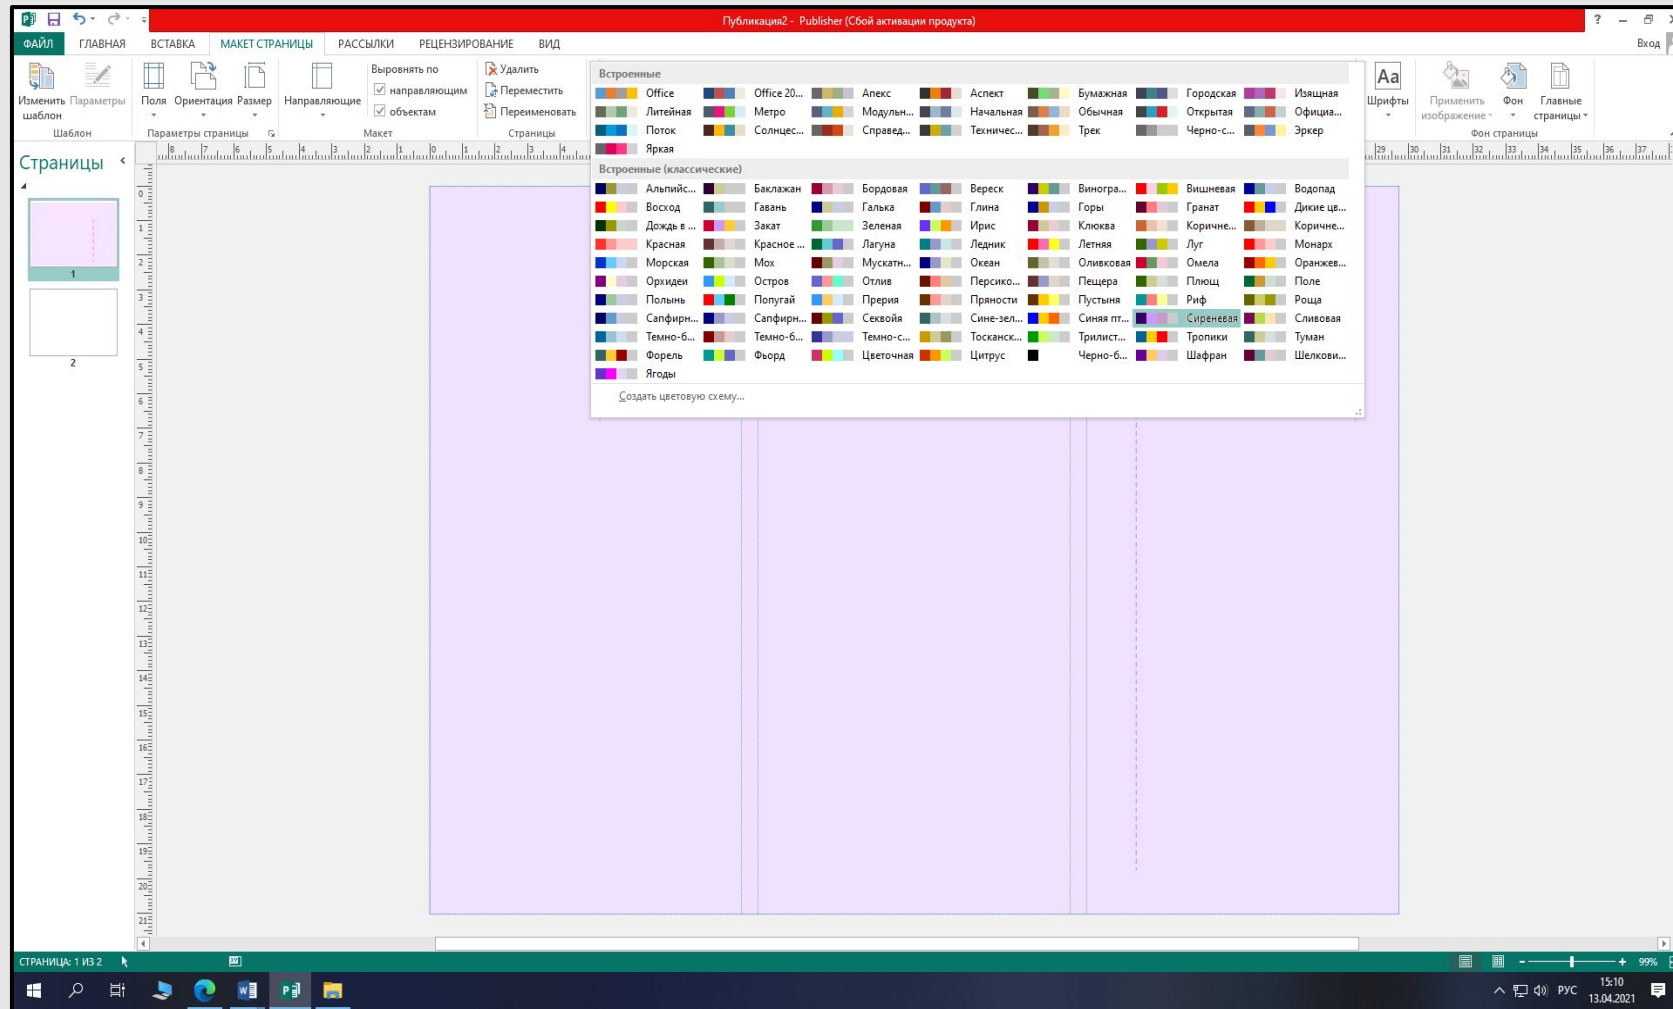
Публикация2 - Publisher (Сбой активации продукта)

? Вход

ФАЙЛ ГЛАВНАЯ ВСТАВКА МАКЕТ СТРАНИЦЫ РАССЫЛКИ РЕЦЕНЗИРОВАНИЕ ВИД

Изменить шаблон Параметры
Шаблон
Поля Ориентация Размер
Параметры страницы
Направляющие
Выровнять по
направляющим
объектам
Макет
Удалить
Переместить
Переименовать
Страницы
Шрифты
Применить изображение Фон Главные страницы
Фон страницы

Страницы

1
2

Встроенные

| | | | | | | | |
|---|---|---|---|---|---|---|---|
| Office | Office 20... | Апекс | Аспект | Бумажная | Городская | Изящная |
| Литейная | Метро | Модульн... | Начальная | Обычная | Открытая | Официа... |
| Поток | Солнцес... | Справед... | Техничес... | Трек | Черно-с... | Эркер |
| Яркая | | | | | | |

Встроенные (классические)

| | | | | | | | |
|---|---|---|---|---|---|---|---|
| Альпийс... | Баклажан | Бордовая | Вереск | Виногра... | Вишневая | Водопад |
| Восход | Гавань | Галька | Глина | Горы | Гранат | Дикие цв... |
| Дождь в ... | Закат | Зеленая | Ирис | Клюква | Коричне... | Коричне... |
| Красная | Красное ... | Лагуна | Ледник | Летняя | Луг | Монарх |
| Морская | Мох | Мускатн... | Океан | Оливковая | Омела | Оранжев... |
| Орхидеи | Остров | Отлив | Персико... | Пещера | Плющ | Поле |
| Полынь | Попугай | Прерия | Пряности | Пустыня | Риф | Роща |
| Сапфирн... | Сапфирн... | Секвойя | Сине-зел... | Синяя пт... | Сиреневая | Сливовая |
| Темно-б... | Темно-б... | Темно-с... | Тосканск... | Трилист... | Тропики | Туман |
| Форель | Фьорд | Цветочная | Цитрус | Черно-б... | Шафран | Шелкови... |
| Ягоды | | | | | | |

Создать цветовую схему...

СТРАНИЦА: 1 ИЗ 2

99%

РУС 15:10 13.04.2021